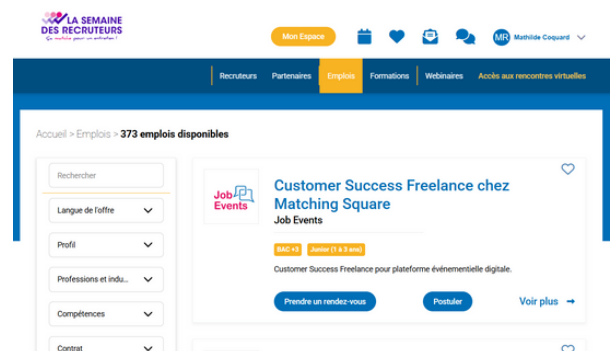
LA SEMAINE DES RECRUTEURS
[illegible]

Mon Espace

MR Mathilde Coquard

Recruteurs Partenaires Emplois Formations Webinaires Accès aux rencontres virtuelles

Accueil > Emplois > 373 emplois disponibles

Rechercher

Langue de l'offre

Profil

Professions et indu...

Compétences

Contrat

Job Events

Customer Success Freelance chez Matching Square

Job Events

BAC +3 Junior (1 à 3 ans)

Customer Success Freelance pour plateforme événementielle digitale.

Prendre un rendez-vous

Postuler

Voir plus